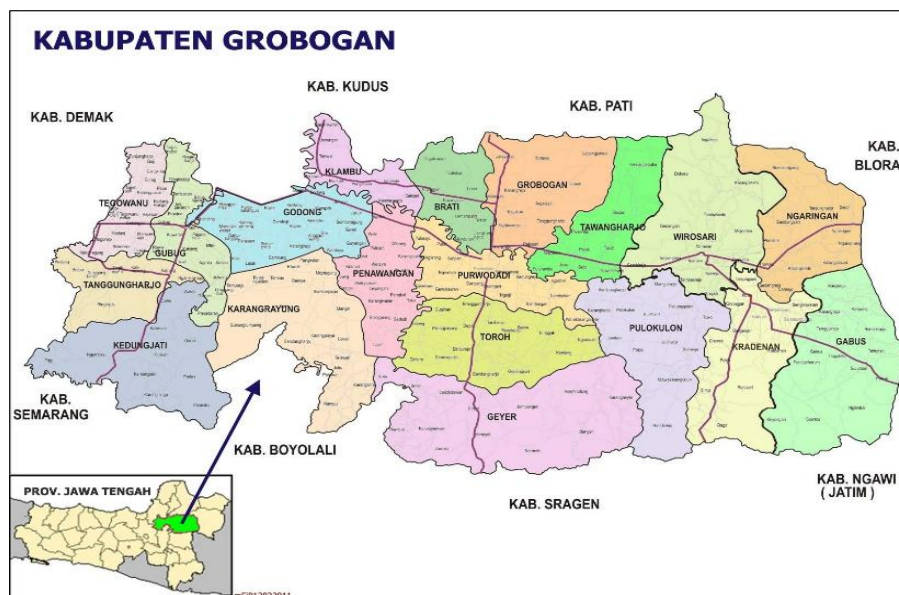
KABUPATEN GROBOGAN

KAB. KUDUS

KAB. DEMAK

KAB. PATI

KAB. BLORA

TEGOWANU

KLAMBU

BRATI

GROBOGAN

TAWANGHARJO

WIROSARI

NGARINGAN

GODONG

GUBUG

TANGGUNGHARJO

PENAWANGAN

PURWODADI

KARANGRAYUNG

KEDUNGJATI

TOROH

PULOKULON

KRADENAN

GABUS

KAB. SEMARANG

GEYER

KAB. BOYOLALI

PROV. JAWA TENGAH

KAB. SRAGEN

KAB. NGAWI ( JATIM )